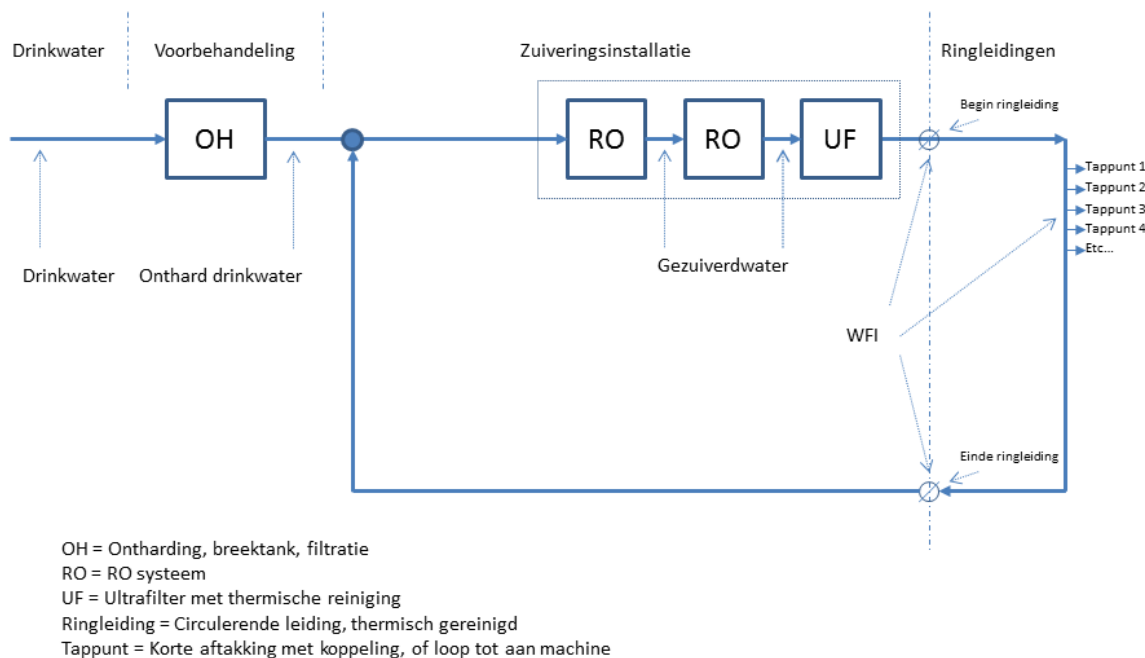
Drinkwater

Voorbehandeling

Zuiveringsinstallatie

Ringleidingen

OH

RO

RO

UF

Begin ringleiding

Tappunt 1
Tappunt 2
Tappunt 3
Tappunt 4
Etc...

Drinkwater

Onthard drinkwater

Gezuiverdwater

WFI

Einde ringleiding

OH = Ontharding, breektank, filtratie
RO = RO systeem
UF = Ultrafilter met thermische reiniging
Ringleiding = Circulerende leiding, thermisch gereinigd
Tappunt = Korte aftakking met koppeling, of loop tot aan machine